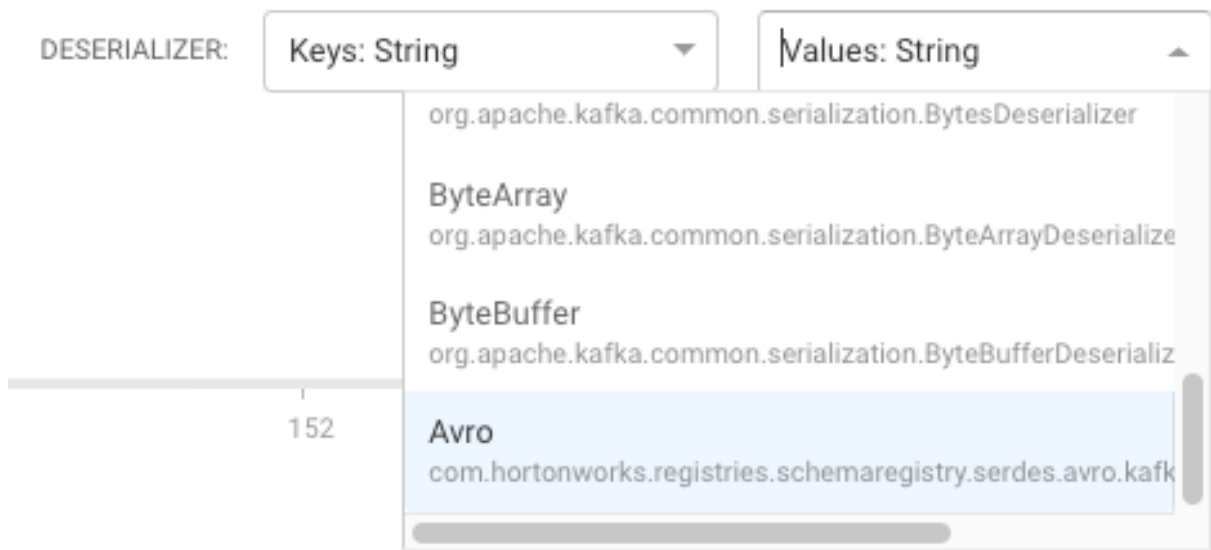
DESERIALIZER: Keys: String Values: String

org.apache.kafka.common.serialization.BytesDeserializer

ByteArray
org.apache.kafka.common.serialization.ByteArrayDeserialize

ByteBuffer
org.apache.kafka.common.serialization.ByteBufferDeserializ

152

Avro
com.hortonworks.registries.schemaregistry.serdes.avro.kafk